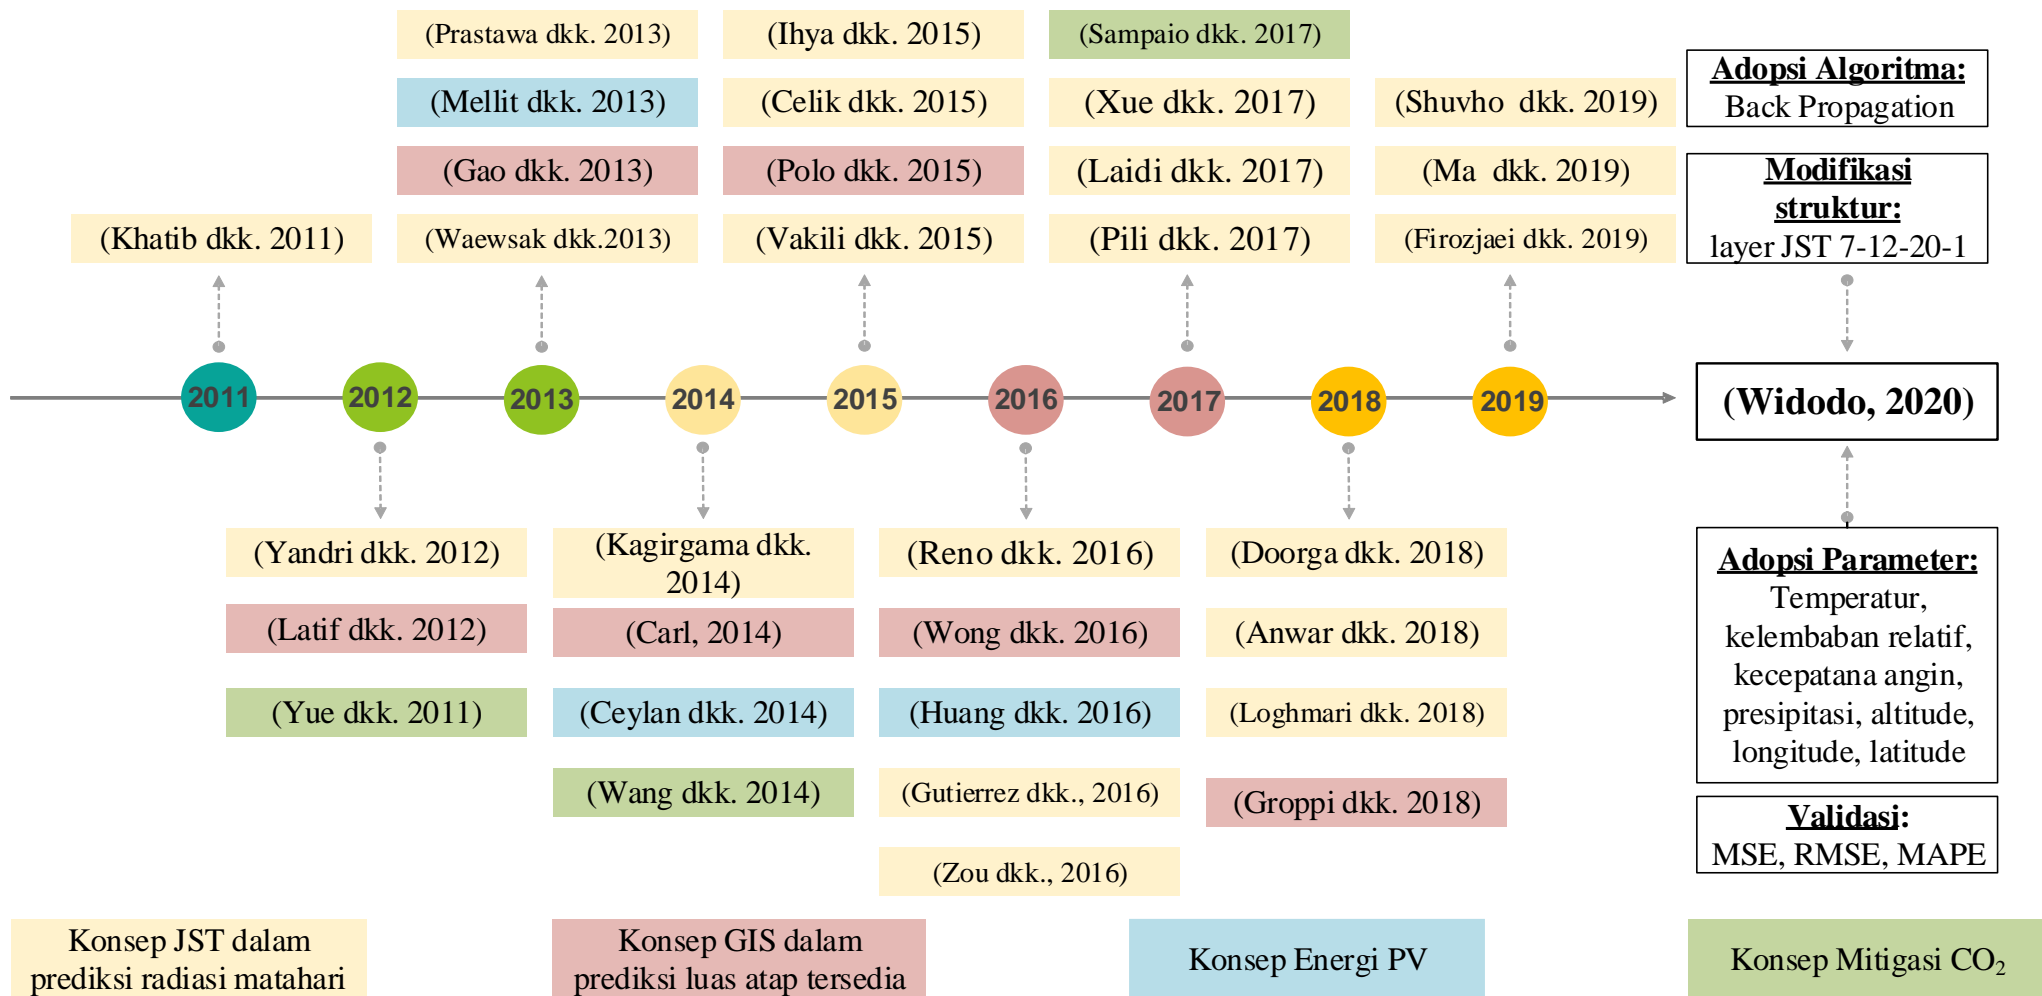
(Prastawa dkk. 2013)
(Mellit dkk. 2013)
(Gao dkk. 2013)
(Waewsak dkk.2013)

(Ihya dkk. 2015)
(Celik dkk. 2015)
(Polo dkk. 2015)
(Vakili dkk. 2015)

(Sampaio dkk. 2017)
(Xue dkk. 2017)
(Laidi dkk. 2017)
(Pili dkk. 2017)

(Shuvho dkk. 2019)
(Ma dkk. 2019)
(Firozjaei dkk. 2019)

Adopsi Algoritma:
Back Propagation

Modifikasi struktur:
layer JST 7-12-20-1

(Khatib dkk. 2011)

2011 2012 2013 2014 2015 2016 2017 2018 2019

(Widodo, 2020)

(Yandri dkk. 2012)
(Latif dkk. 2012)
(Yue dkk. 2011)

(Kagirgama dkk. 2014)
(Carl, 2014)
(Ceylan dkk. 2014)
(Wang dkk. 2014)

(Reno dkk. 2016)
(Wong dkk. 2016)
(Huang dkk. 2016)
(Gutierrez dkk., 2016)
(Zou dkk., 2016)

(Doorga dkk. 2018)
(Anwar dkk. 2018)
(Loghmari dkk. 2018)
(Groppi dkk. 2018)

Adopsi Parameter:
Temperatur, kelembaban relatif, kecepatana angin, presipitasi, altitude, longitude, latitude

Validasi:
MSE, RMSE, MAPE

Konsep JST dalam prediksi radiasi matahari

Konsep GIS dalam prediksi luas atap tersedia

Konsep Energi PV

Konsep Mitigasi $CO_2$